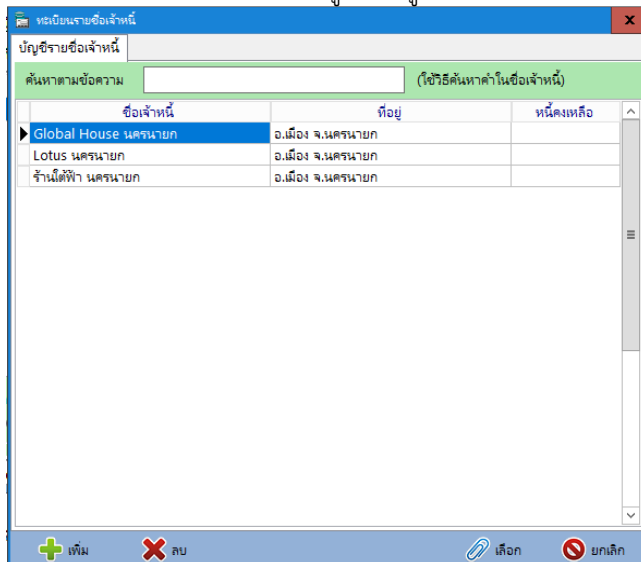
ทะเบียนรายชื่อเจ้าหนี้

บัญชีรายชื่อเจ้าหนี้

ค้นหาตามข้อความ (ใช้วิธีค้นหาคำในชื่อเจ้าหนี้)

| ชื่อเจ้าหนี้ | ที่อยู่ | หนี้คงเหลือ |
|---|---|---|
| Global House นครนายก | อ.เมือง จ.นครนายก | |
| Lotus นครนายก | อ.เมือง จ.นครนายก | |
| ร้านใต้ฟ้า นครนายก | อ.เมือง จ.นครนายก | |

เพิ่ม ลบ เลือก ยกเลิก